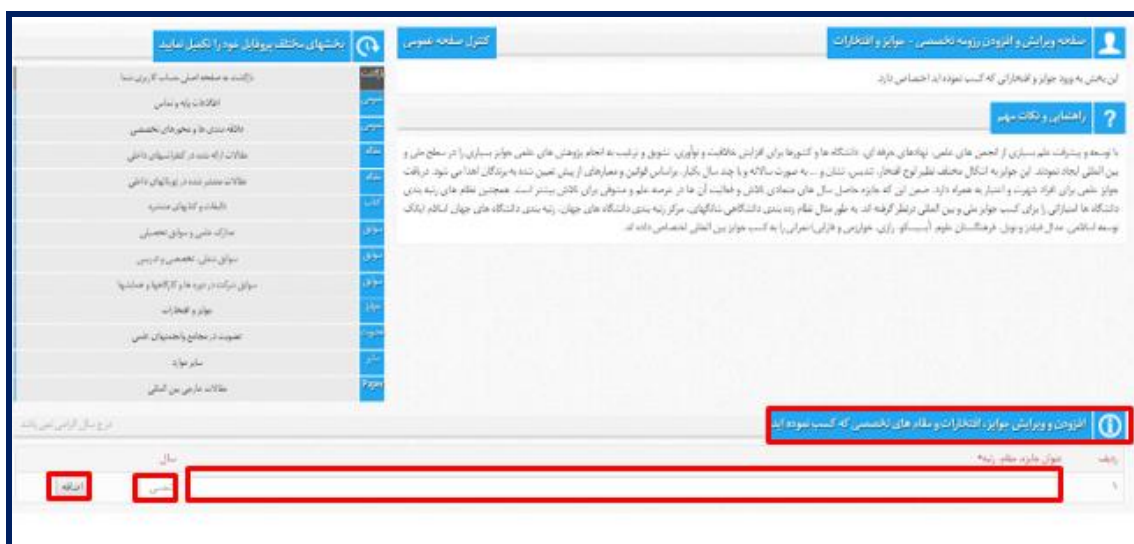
صفحه ویرایش و افزودن رزومه تخصصی - جوایز و افتخارات

کنترل صفحه عمومی

بخشهای مختلف پروفایل خود را تکمیل نمایید

این بخش به ورود جوایز و افتخاراتی که کسب نموده اید اختصاص دارد

راهنمایی و نکات مهم

با توسعه و پیشرفت علم‌سازی از انجمن های علمی، نهادهای حرفه ای، دانشگاه ها و کشورها برای افزایش خلاقیت و نوآوری، تشویق و ترغیب به انجام پژوهش های علمی جوایز بسیاری را در سطح ملی و بین المللی ایجاد نمودند. این جوایز به اشکال مختلف نظیر لوح افتخار، تندیس، نشان و ... به صورت سالانه و یا چند سال یکبار، براساس قوانین و معیارهای از پیش تعیین شده به برندگان اهدا می شود. دریافت جوایز علمی برای افراد شهرت و اعتبار به همراه دارد، ضمن این که جایزه حاصل سال های متمادی تلاش و فعالیت آن ها در عرصه علم و مشوق برای تلاش بیشتر است. همچنین نظام های رتبه بندی دانشگاه ها امتیازاتی را برای کسب جوایز ملی و بین المللی درنظر گرفته اند. به طور مثال نظام رتبه بندی دانشگاهی شانگهای، مرکز رتبه بندی دانشگاه های جهان، رتبه بندی دانشگاه های جهان اسلام ایکاک توسعه اسلامی، مدال فیلدز و نوبل، فرهنگستان علوم (بیت ...گو، رازی، خوارزمی و فارابی) احراز را به کسب جوایز بین المللی اختصاص داده اند.

بازگشت به صفحه اصلی حساب کاربری شما
اطلاعات پایه و تماس
طبقه بندی ها و محورهای تخصصی
مقالات ارائه شده در کنفرانسهای داخلی
مقالات منتشر شده در ژورنالهای داخلی
تالیفات و کتابهای منتشره
مدارک علمی و سوابق تحصیلی
سوابق شغلی، تخصصی و تدریس
سوابق شرکت در دوره ها و کارگاهها و همایشها
جوایز و افتخارات
عضویت در مجامع وانجمنهای علمی
سایر موارد
مقالات خارجی بین المللی

افزودن و ویرایش جوایز، افتخارات و مقام های تخصصی که کسب نموده اید

درج سال الزامی نمی باشد

| ردیف | عنوان جایزه، مقام، رتبه* | سال | |
|---|---|---|---|
| ۱ | | شمسی | اضافه |